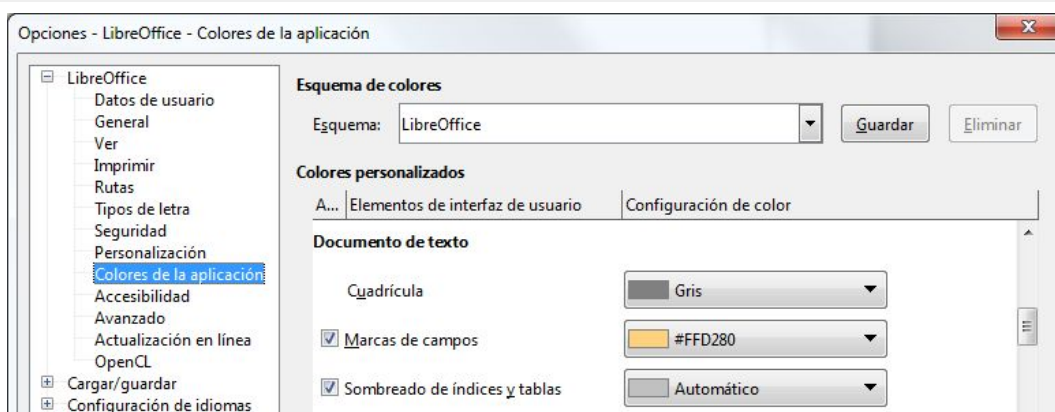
Opciones - LibreOffice - Colores de la aplicación

LibreOffice
Datos de usuario
General
Ver
Imprimir
Rutas
Tipos de letra
Seguridad
Personalización
Colores de la aplicación
Accesibilidad
Avanzado
Actualización en línea
OpenCL
Cargar/guardar
Configuración de idiomas

Esquema de colores
Esquema: LibreOffice
Guardar
Eliminar

Colores personalizados

| A... | Elementos de interfaz de usuario | Configuración de color |
|---|---|---|
| | Documento de texto | |
| | Cuadrícula | Gris |
| ☑ | Marcas de campos | #FFD280 |
| ☑ | Sombreado de índices y tablas | Automático |